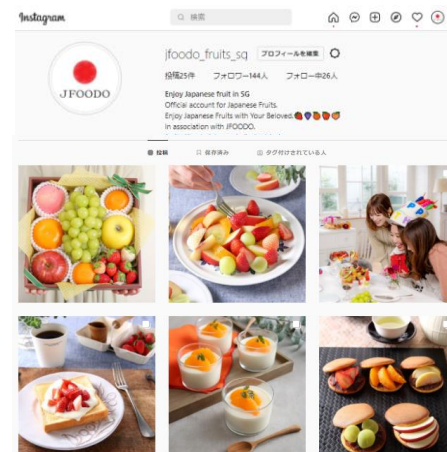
Instagram

検索

JFOODO

jfoodo_fruits_sg プロフィールを編集

投稿25件 フォロワー144人 フォロー中26人

Enjoy Japanese fruit in SG
Official account for Japanese Fruits.
Enjoy Japanese Fruits with Your Beloved.
In association with JFOODO.

投稿 保存済み タグ付けされている人